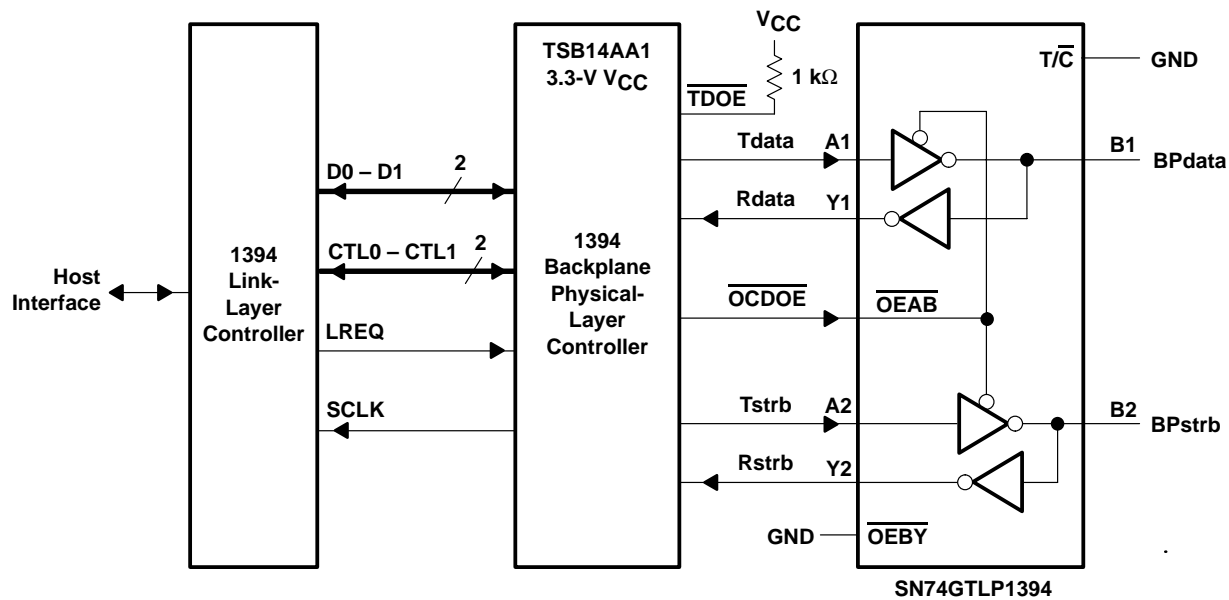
Host Interface

1394 Link-Layer Controller

D0 – D1
2

CTL0 – CTL1
2

LREQ

SCLK

TSB14AA1
3.3-V $V_{CC}$

$V_{CC}$

1 k$\Omega$

$\overline{TDOE}$

1394 Backplane Physical-Layer Controller

Tdata

Rdata

$\overline{OCDOE}$

Tstrb

Rstrb

GND

A1

Y1

$\overline{OEAB}$

A2

Y2

$\overline{OEBY}$

T/$\overline{C}$

GND

B1

BPdata

B2

BPstrb

SN74GTLP1394